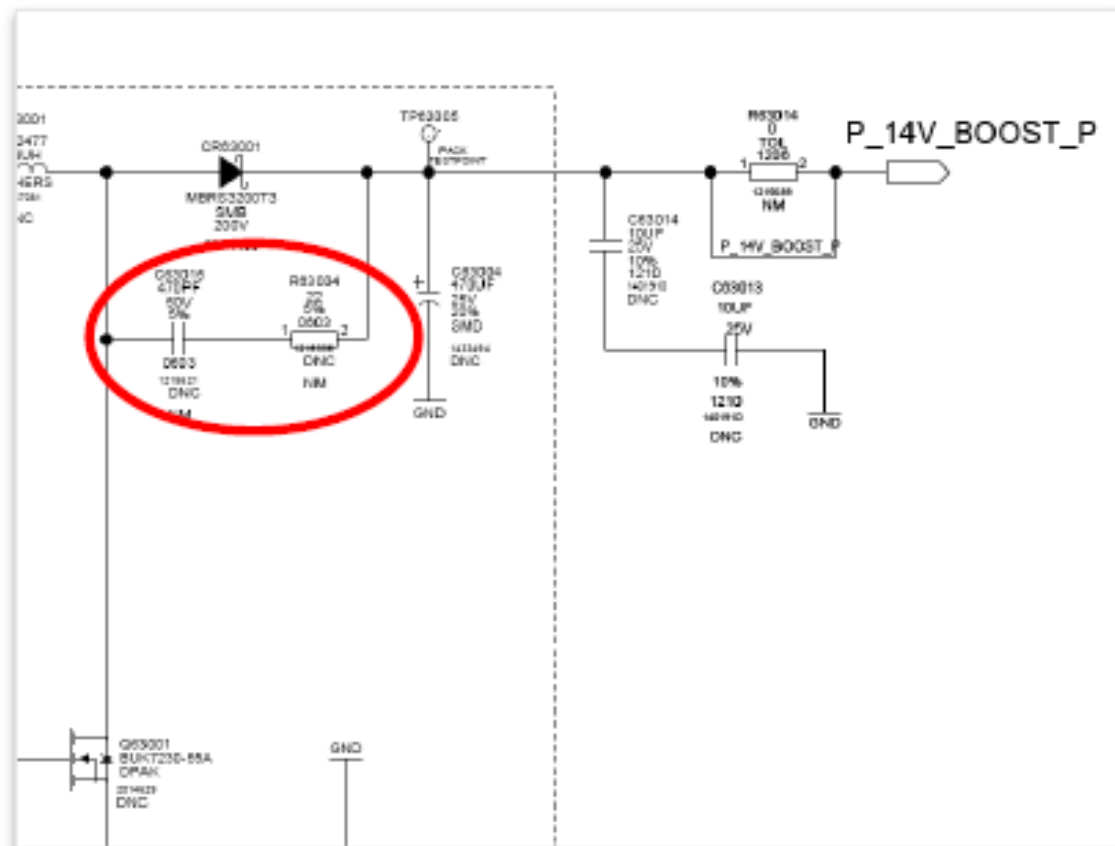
3001
3477
UH
ERS
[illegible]
NC

CR63001
MBRS3200T3
SMB
200V

TP63305
PACK
TESTPOINT

R63014
0
TOL
1206
1
2
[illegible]
NM

P_14V_BOOST_P

C63014
10UF
25V
10%
1210
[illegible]
DNC

P_14V_BOOST_P

C63013
10UF
25V
10%
1210
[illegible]
DNC

GND

C63016
470PF
50V
5%
0603
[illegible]
DNC
NM

R63004
22
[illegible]
0603
1
2
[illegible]
DNC
NM

C63034
470UF
25V
20%
SMD
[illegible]
DNC

GND

Q63001
BUK7230-55A
DPAK
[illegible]
DNC

GND